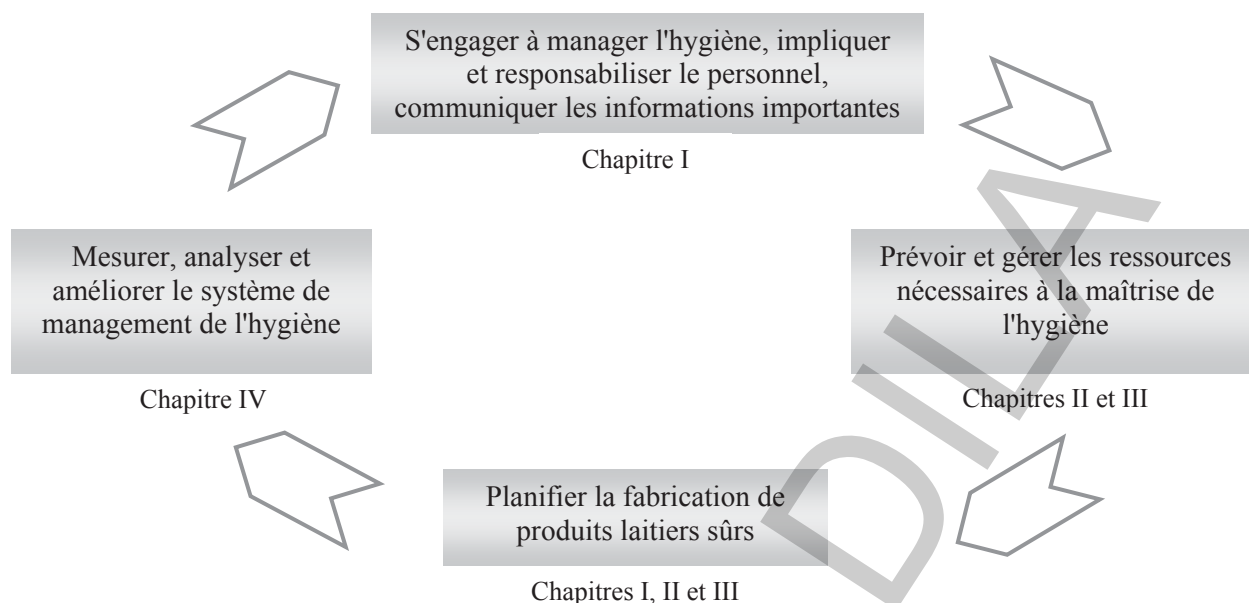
S'engager à manager l'hygiène, impliquer et responsabiliser le personnel, communiquer les informations importantes

Chapitre I

Prévoir et gérer les ressources nécessaires à la maîtrise de l'hygiène

Chapitres II et III

Planifier la fabrication de produits laitiers sûrs

Chapitres I, II et III

Mesurer, analyser et améliorer le système de management de l'hygiène

Chapitre IV

DIA